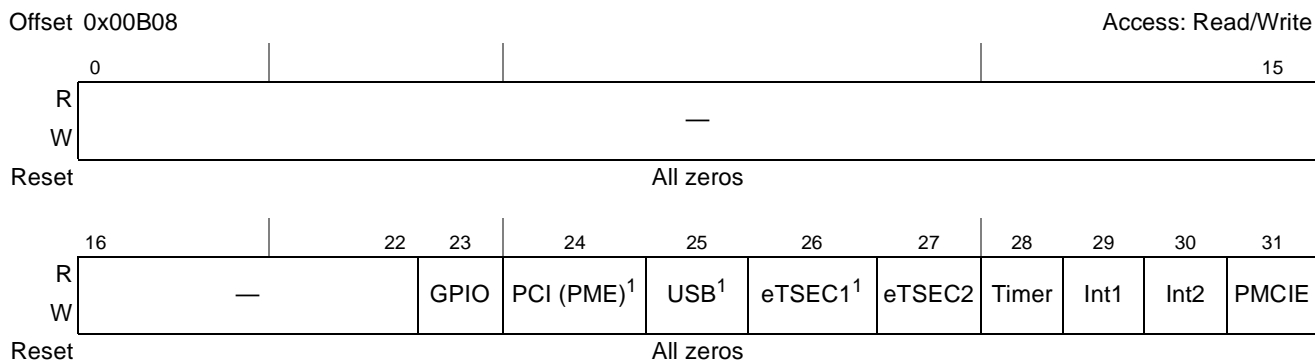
Offset 0x00B08 Access: Read/Write

| | 0 | 15 |
|---|---|---|
| R W | — | |
| Reset | All zeros | |

| | 16 | 22 | 23 | 24 | 25 | 26 | 27 | 28 | 29 | 30 | 31 |
|---|---|---|---|---|---|---|---|---|---|---|---|
| R W | — | | GPIO | PCI (PME)$^1$ | USB$^1$ | eTSEC1$^1$ | eTSEC2 | Timer | Int1 | Int2 | PMCIE |
| Reset | All zeros | | | | | | | | | | |